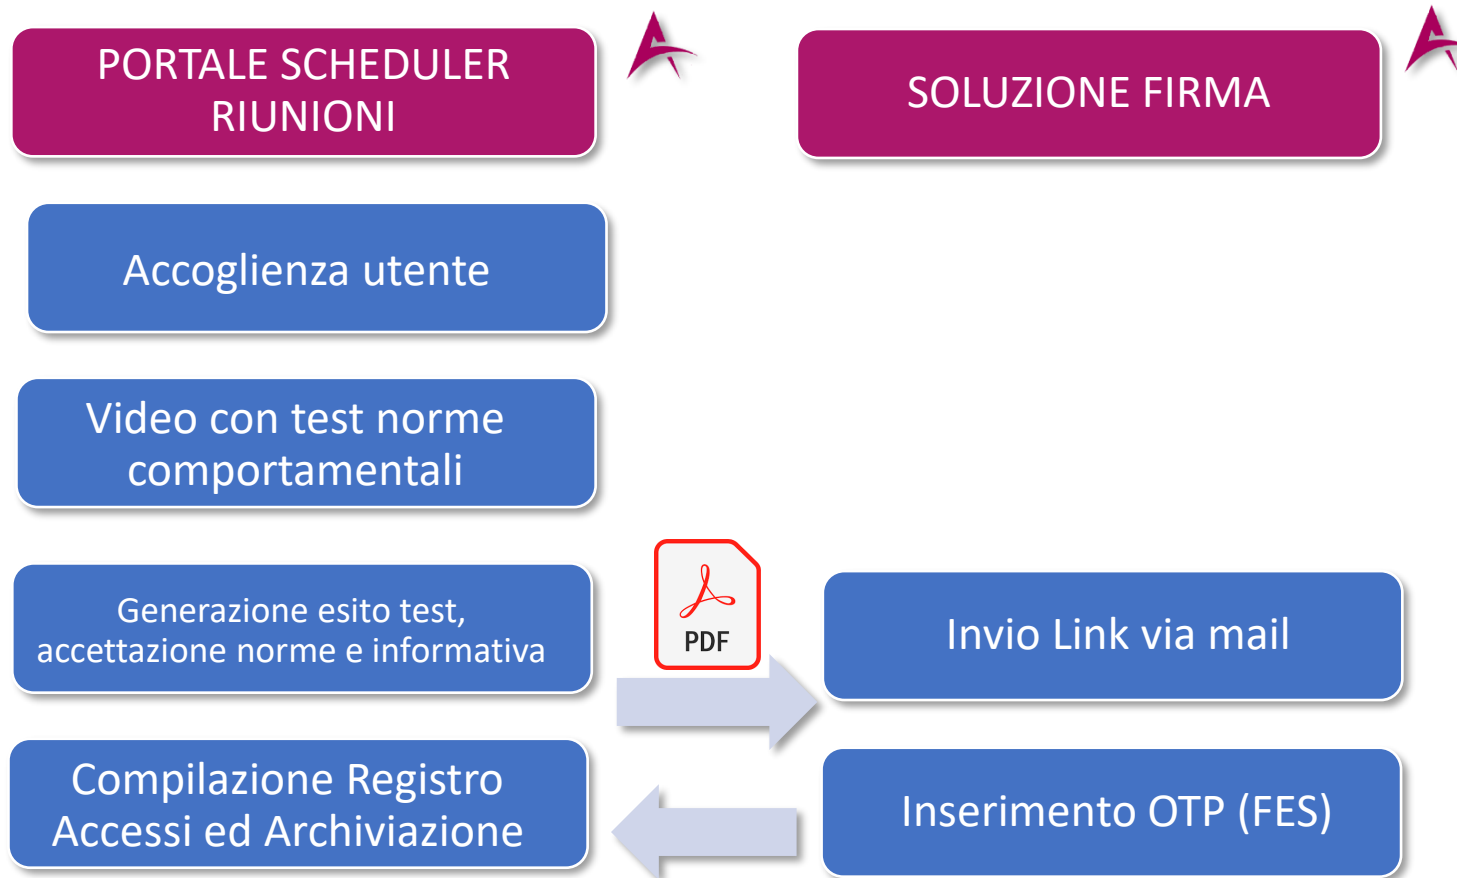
PORTALE SCHEDULER RIUNIONI

SOLUZIONE FIRMA

Accoglienza utente

Video con test norme comportamentali

Generazione esito test, accettazione norme e informativa

PDF

Invio Link via mail

Compilazione Registro Accessi ed Archiviazione

Inserimento OTP (FES)